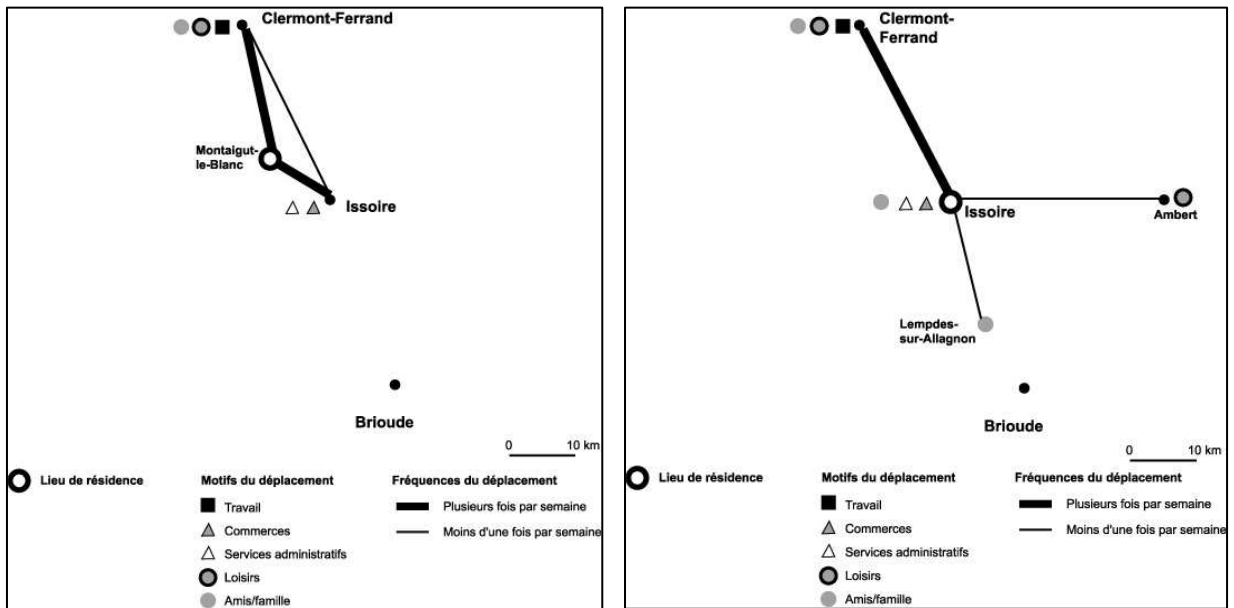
Clermont-Ferrand

Montaigut-le-Blanc

Issoire

Brioude

0 10 km

Lieu de résidence

Motifs du déplacement

Travail

Commerces

Services administratifs

Loisirs

Amis/famille

Fréquences du déplacement

Plusieurs fois par semaine

Moins d'une fois par semaine

Clermont-Ferrand

Issoire

Ambert

Lempdes-sur-Allagnon

Brioude

0 10 km

Lieu de résidence

Motifs du déplacement

Travail

Commerces

Services administratifs

Loisirs

Amis/famille

Fréquences du déplacement

Plusieurs fois par semaine

Moins d'une fois par semaine